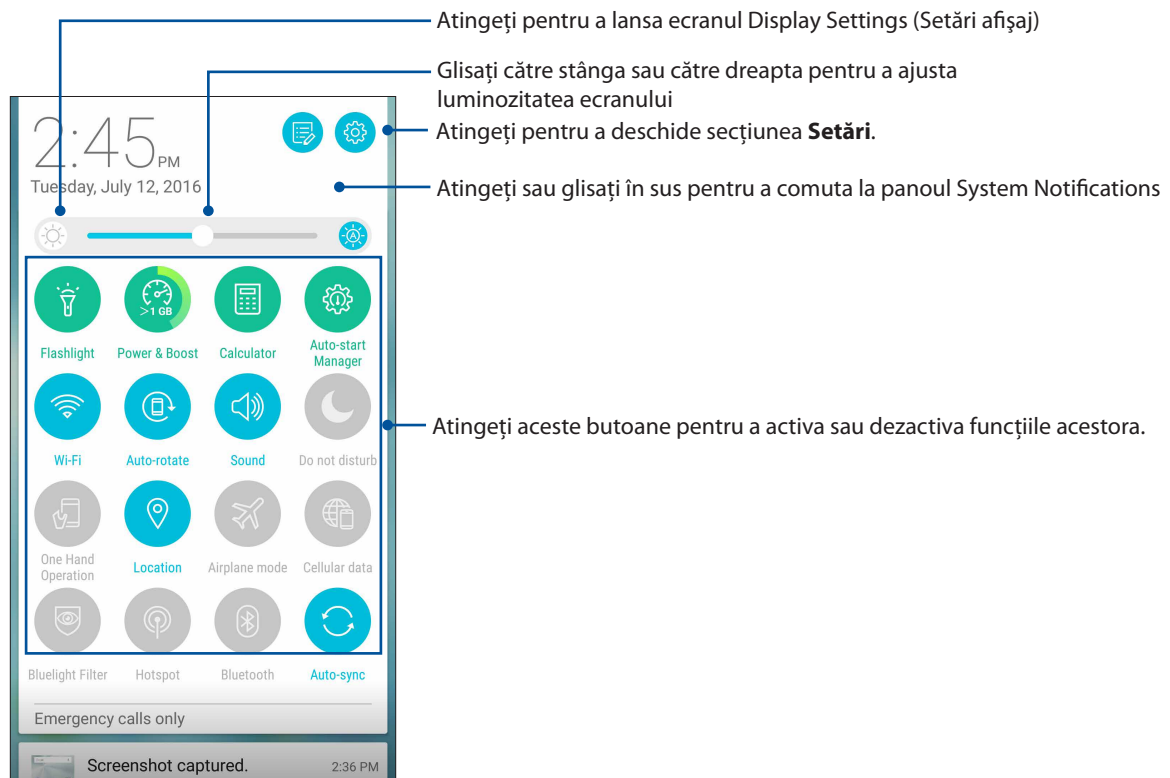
Atingeți pentru a lansa ecranul Display Settings (Setări afişaj)

Glisați către stânga sau către dreapta pentru a ajusta luminozitatea ecranului

Atingeți pentru a deschide secțiunea **Setări**.

Atingeți sau glisați în sus pentru a comuta la panoul System Notifications

Atingeți aceste butoane pentru a activa sau dezactiva funcțiile acestora.

2:45 PM
Tuesday, July 12, 2016

>1 GB

Flashlight
Power & Boost
Calculator
Auto-start Manager
Wi-Fi
Auto-rotate
Sound
Do not disturb
One Hand Operation
Location
Airplane mode
Cellular data
Bluelight Filter
Hotspot
Bluetooth
Auto-sync

Emergency calls only

Screenshot captured. 2:36 PM